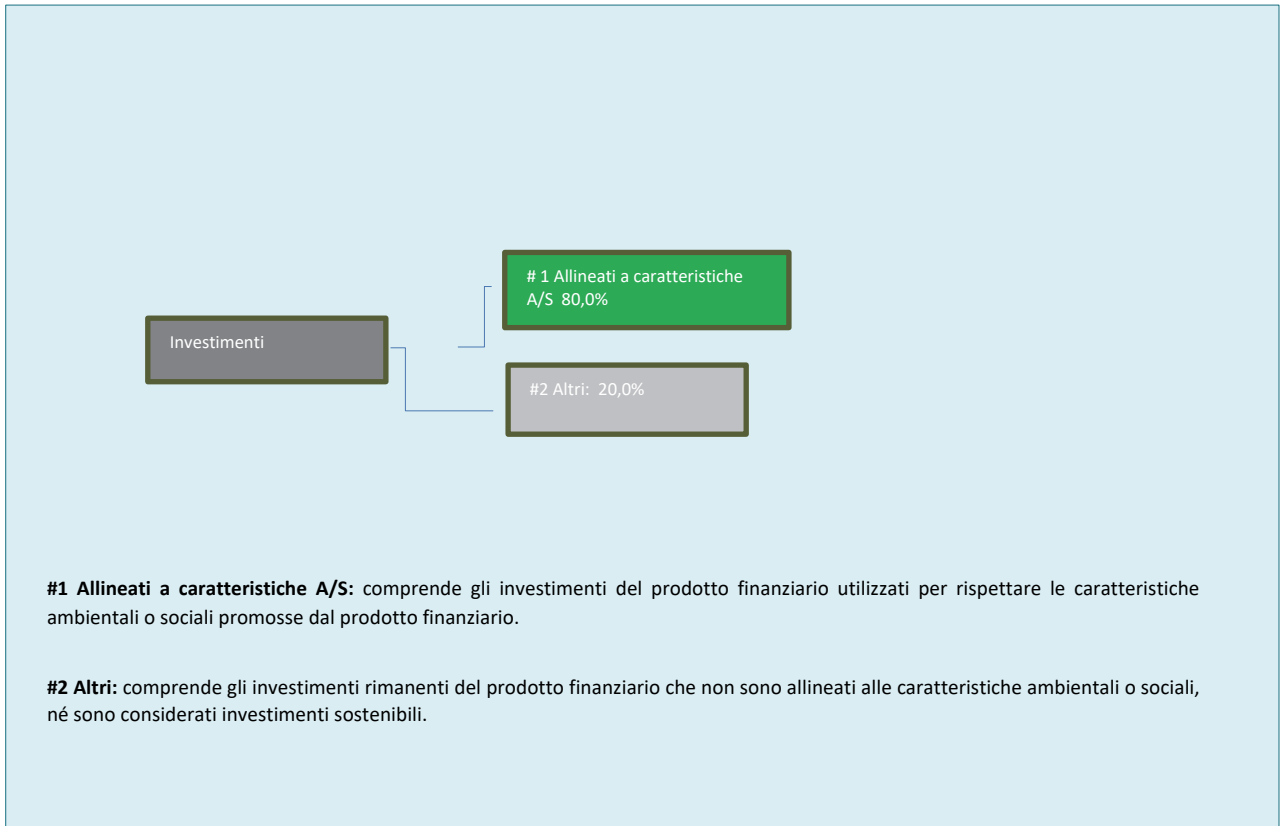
# 1 Allineati a caratteristiche A/S 80,0%

Investimenti

#2 Altri: 20,0%

**#1 Allineati a caratteristiche A/S:** comprende gli investimenti del prodotto finanziario utilizzati per rispettare le caratteristiche ambientali o sociali promosse dal prodotto finanziario.

**#2 Altri:** comprende gli investimenti rimanenti del prodotto finanziario che non sono allineati alle caratteristiche ambientali o sociali, né sono considerati investimenti sostenibili.